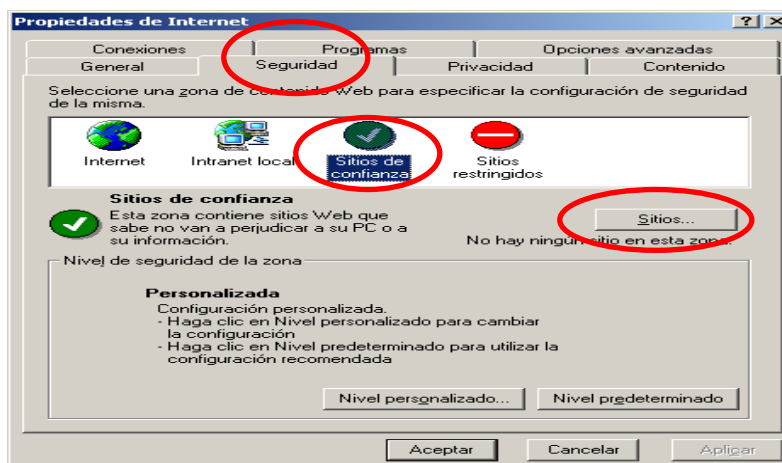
Propiedades de Internet

? X

Conexiones | Programas | Opciones avanzadas
General | Seguridad | Privacidad | Contenido

Seleccione una zona de contenido Web para especificar la configuración de seguridad de la misma.

Internet | Intranet local | Sitios de confianza | Sitios restringidos

Sitios de confianza
Esta zona contiene sitios Web que sabe no van a perjudicar a su PC o a su información.

Sitios...

No hay ningún sitio en esta zona.

Nivel de seguridad de la zona

Personalizada
Configuración personalizada.
- Haga clic en Nivel personalizado para cambiar la configuración
- Haga clic en Nivel predeterminado para utilizar la configuración recomendada

Nivel personalizado... | Nivel predeterminado

Aceptar | Cancelar | Aplicar